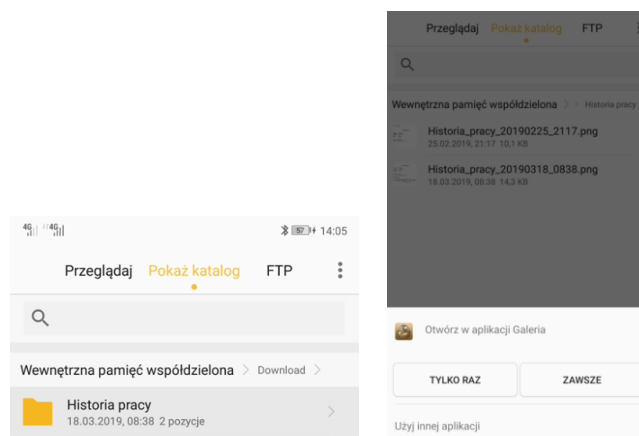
4G 4G 57 14:05

Przeglądaj Pokaż katalog FTP

Wewnętrzna pamięć współdzielona > Download >

Historia pracy
18.03.2019, 08:38 2 pozycje

Przeglądaj Pokaż katalog FTP

Wewnętrzna pamięć współdzielona > Historia pracy

Historia_pracy_20190225_2117.png
25.02.2019, 21:17 10,1 KB

Historia_pracy_20190318_0838.png
18.03.2019, 08:38 14,3 KB

Otwórz w aplikacji Galeria

TYLKO RAZ

ZAWSZE

Użyj innej aplikacji